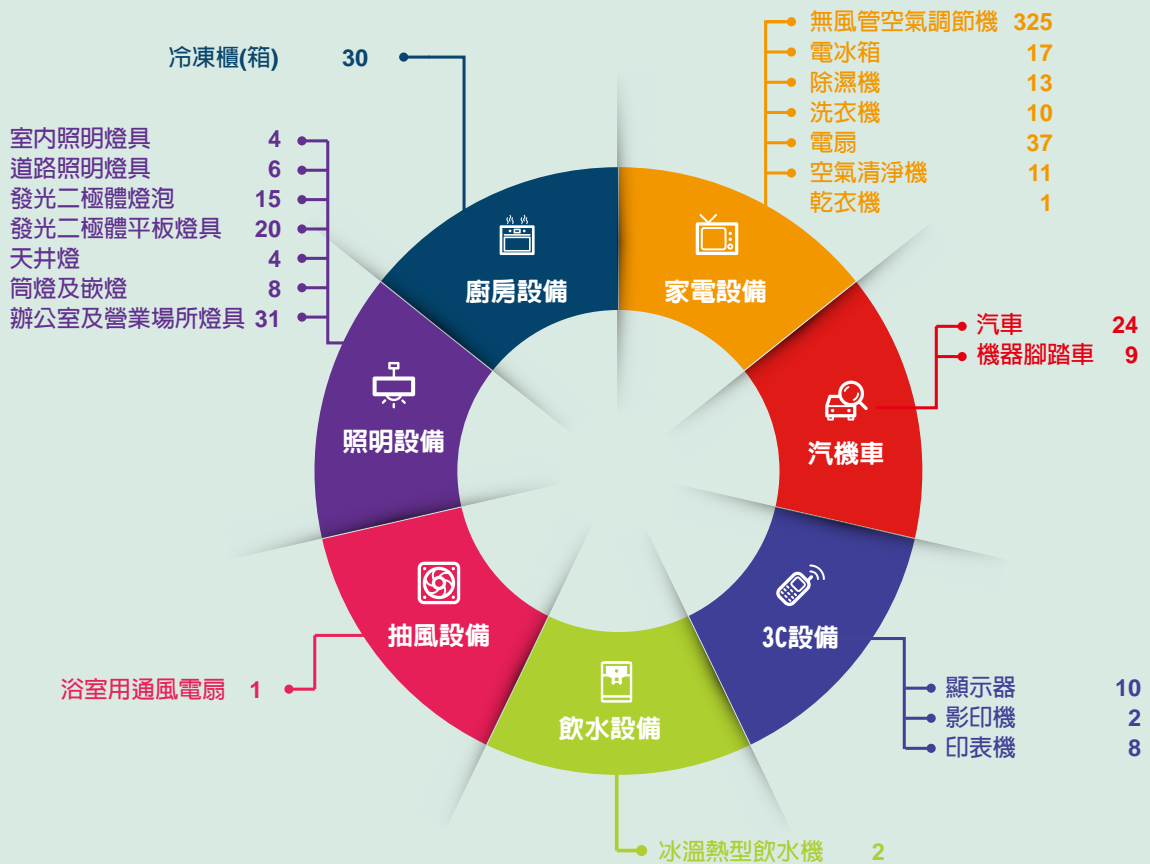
冷凍櫃(箱) 30

室內照明燈具 4
道路照明燈具 6
發光二極體燈泡 15
發光二極體平板燈具 20
天井燈 4
筒燈及嵌燈 8
辦公室及營業場所燈具 31

無風管空氣調節機 325
電冰箱 17
除濕機 13
洗衣機 10
電扇 37
空氣清淨機 11
乾衣機 1

廚房設備
家電設備
照明設備
汽機車
抽風設備
3C設備
飲水設備

汽車 24
機器腳踏車 9

浴室用通風電扇 1

顯示器 10
影印機 2
印表機 8

冰溫熱型飲水機 2